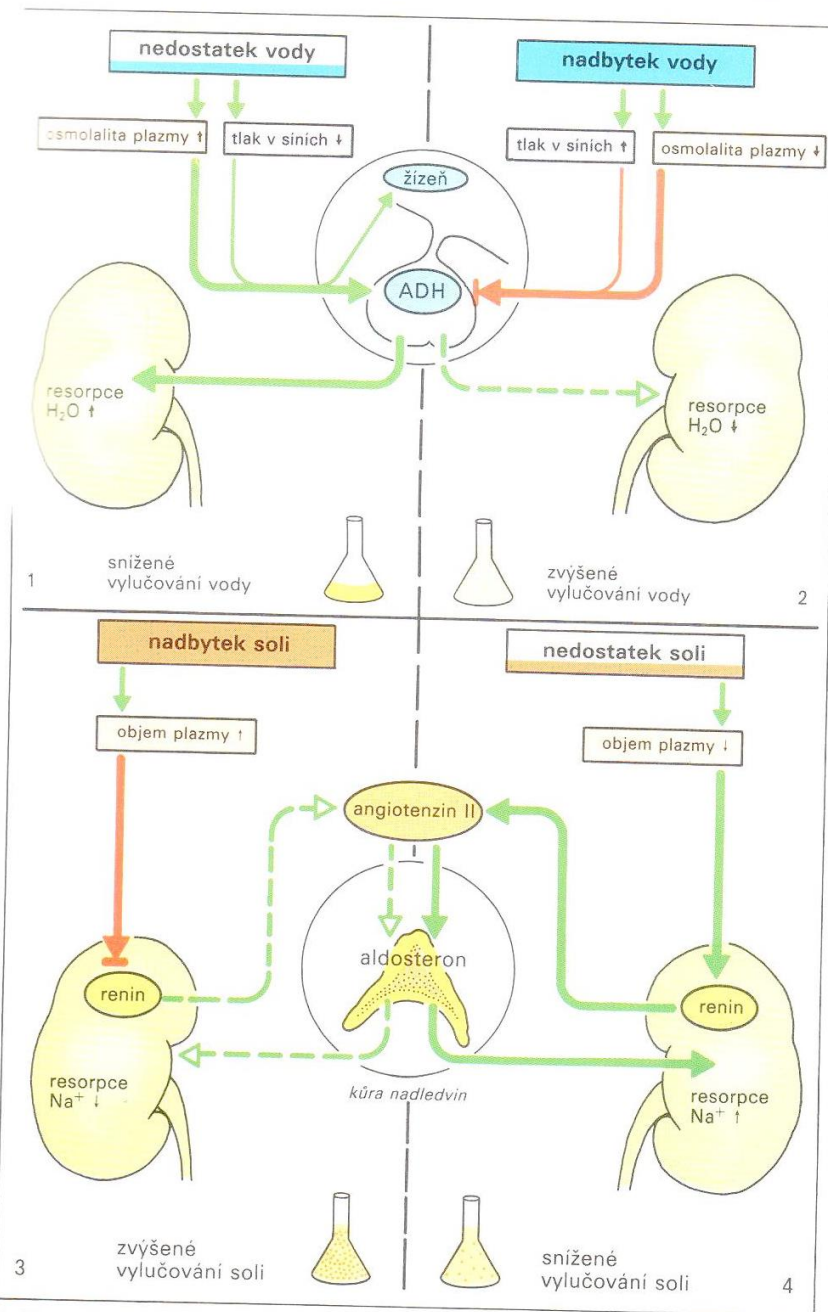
nedostatek vody

osmolalita plazmy ↑

tlak v síních ↓

nadbytek vody

tlak v síních ↑

osmolalita plazmy ↓

žízeň

ADH

resorpce $H_2O$ ↑

resorpce $H_2O$ ↓

1

snížené vylučování vody

zvýšené vylučování vody

2

nadbytek soli

objem plazmy ↑

nedostatek soli

objem plazmy ↓

angiotenzin II

aldosteron

renin

renin

resorpce $Na^+$ ↓

kůra nadledvin

resorpce $Na^+$ ↑

3

zvýšené vylučování soli

snížené vylučování soli

4